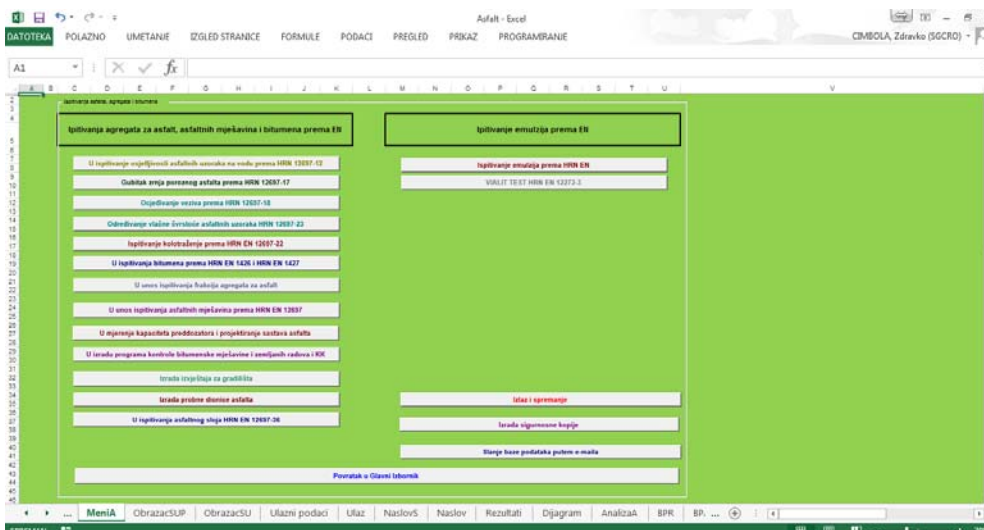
Asfalt - Excel

DATOTEKA POLAZNO UMETANJE IZGLED STRANICE FORMULE PODACI PREGLED PRIKAZ PROGRAMIRANJE

CIMBOLA, Zdravko (SGCRO)

A1

$f_x$

Ispitivanja asfalta, agregata i bitumena

Ipitivanja agregata za asfalt, asfaltnih mješavina i bitumena prema EN

Ipitivanje emulzija prema EN

U ispitivanje osjetljivosti asfaltnih uzoraka na vodu prema HRN 12697-12

Gubitak zrnja poroznog asfalta prema HRN 12697-17

Ocjeđivanje veziva prema HRN 12697-18

Određivanje vlačne čvrstoće asfaltnih uzoraka HRN 12697-23

Ispitivanje kolotraženja prema HRN EN 12697-22

U ispitivanja bitumena prema HRN EN 1426 i HRN EN 1427

U unos ispitivanja frakcija agregata za asfalt

U unos ispitivanja asfaltnih mješavina prema HRN EN 12697

U mjerenje kapaciteta preddozatora i projektiranje sastava asfalta

U izradu programa kontrole bitumenske mješavine i zemljanih radova i KK

Izrada izvještaja za gradilište

Izrada probne dionice asfalta

U ispitivanja asfaltnog sloja HRN EN 12697-36

Ispitivanje emulzija prema HRN EN

VIALIT TEST HRN EN 12272-3

Izlaz i spremanje

Izrada sigurnosne kopije

Slanje baze podataka putem e-maila

Povratak u Glavni izbornik

MeniA ObrazacSUP ObrazacSU Ulazni podaci Ulaz NaslovS Naslov Rezultati Dijagram AnalizaA BPR BP. ...